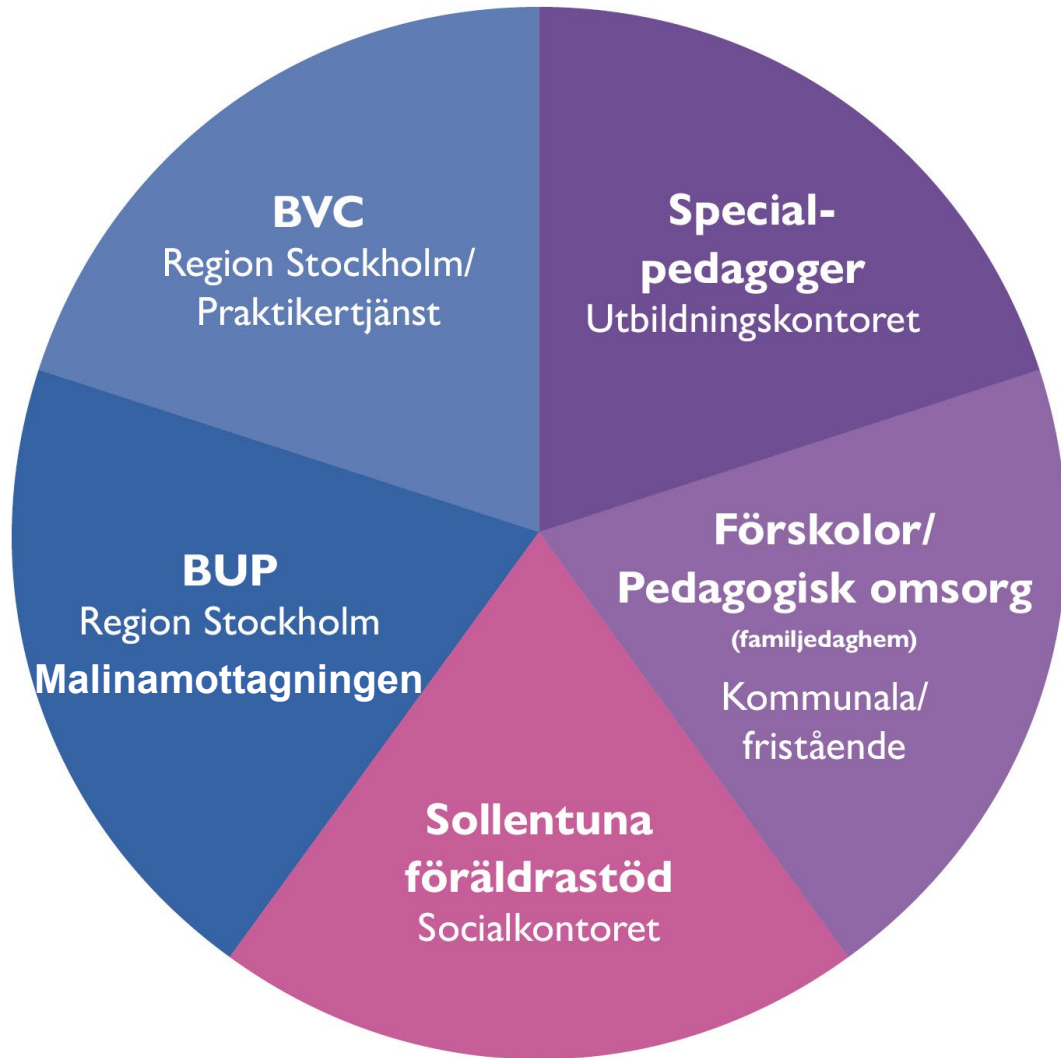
BVC
Region Stockholm/
Praktikertjänst

Special-
pedagoger
Utbildningskontoret

BUP
Region Stockholm
Malinamottagningen

Förskolor/
Pedagogisk omsorg
(familjedaghem)
Kommunala/
fristående

Sollentuna
föräldrastöd
Socialkontoret